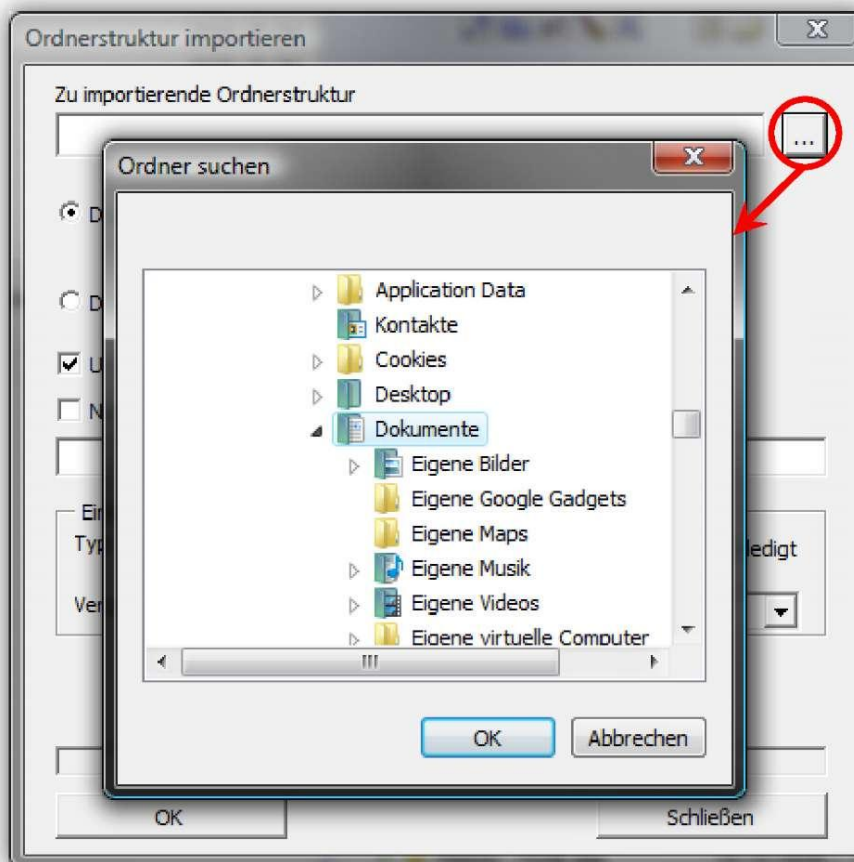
Ordnerstruktur importieren

X

Zu importierende Ordnerstruktur

...

Ordner suchen

X

D

D

U

N

Ein

Typ

edigt

Ver

Application Data
Kontakte
Cookies
Desktop
Dokumente
Eigene Bilder
Eigene Google Gadgets
Eigene Maps
Eigene Musik
Eigene Videos
Eigene virtuelle Computer

III

OK

Abbrechen

OK

Schließen